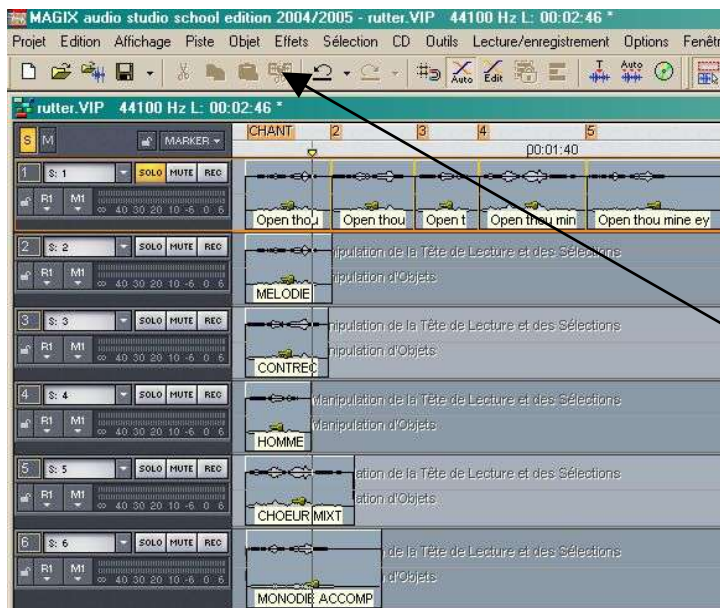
MAGIX audio studio school edition 2004/2005 - rutter.VIP 44100 Hz L: 00:02:46 *

Projet Edition Affichage Piste Objet Effets Sélection CD Outils Lecture/enregistrement Options Fenêtr

Auto Edit Auto

rutter.VIP 44100 Hz L: 00:02:46 *

S M MARKER CHANT 2 3 4 5 00:01:40

1 S: 1 SOLO MUTE REC R1 M1 ∞ 40 30 20 10 -6 0 6

Open thou Open thou Open t Open thou min Open thou mine ey

2 S: 2 SOLO MUTE REC R1 M1 ∞ 40 30 20 10 -6 0 6

nipulation de la Tête de Lecture et des Sélections nipulation d'Objets MELODIE

3 S: 3 SOLO MUTE REC R1 M1 ∞ 40 30 20 10 -6 0 6

nipulation de la Tête de Lecture et des Sélections nipulation d'Objets CONTREC

4 S: 4 SOLO MUTE REC R1 M1 ∞ 40 30 20 10 -6 0 6

Manipulation de la Tête de Lecture et des Sélections Manipulation d'Objets HOMME

5 S: 5 SOLO MUTE REC R1 M1 ∞ 40 30 20 10 -6 0 6

ation de la Tête de Lecture et des Sélections ation d'Objets CHOEUR MIXT

6 S: 6 SOLO MUTE REC R1 M1 ∞ 40 30 20 10 -6 0 6

de la Tête de Lecture et des Sélections d'Objets MONODIE ACCOMP